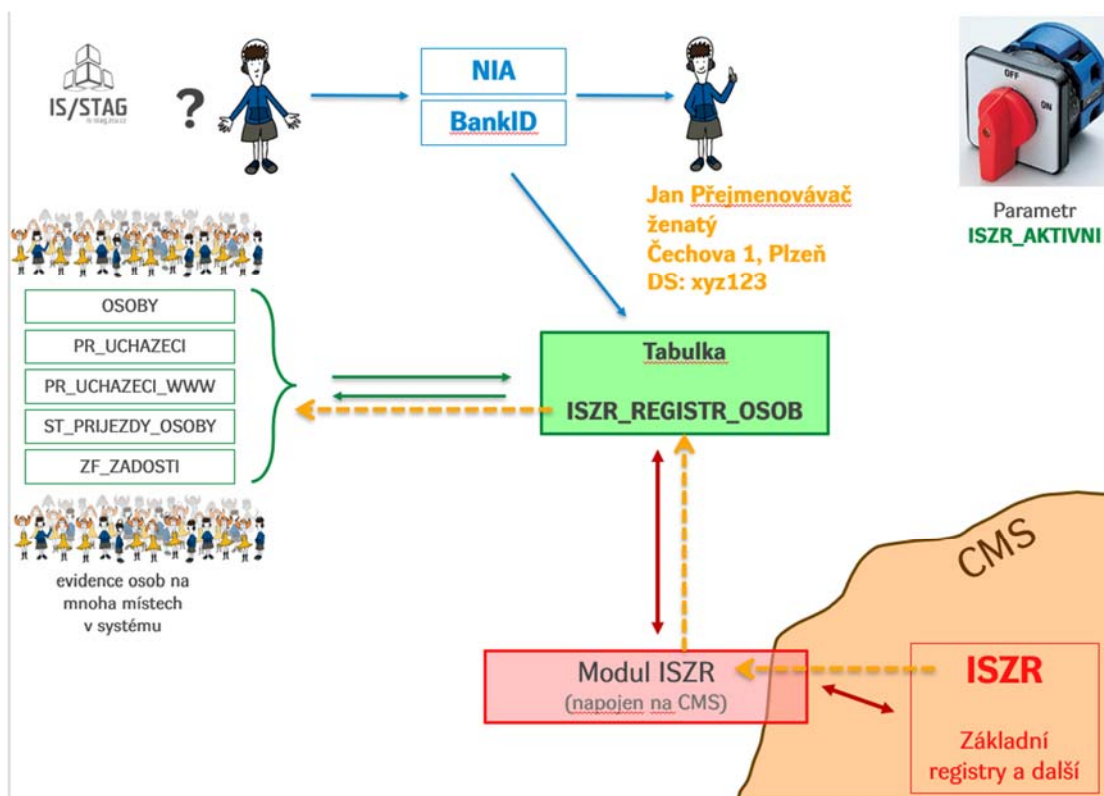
IS/STAG
is-stag.zcu.cz

?

NIA

BankID

Jan Přejmenovávač
ženatý
Čechova 1, Plzeň
DS: xyz123

OFF
ON

Parametr
ISZR_AKTIVNI

OSOBY

PR_UCHAZECI

PR_UCHAZECI_WWW

ST_PRIJEZDY_OSOBY

ZF_ZADOSTI

evidence osob na mnoha místech v systému

Tabulka

ISZR_REGISTR_OSOB

CMS

Modul ISZR
(napojen na CMS)

ISZR

Základní registry a další